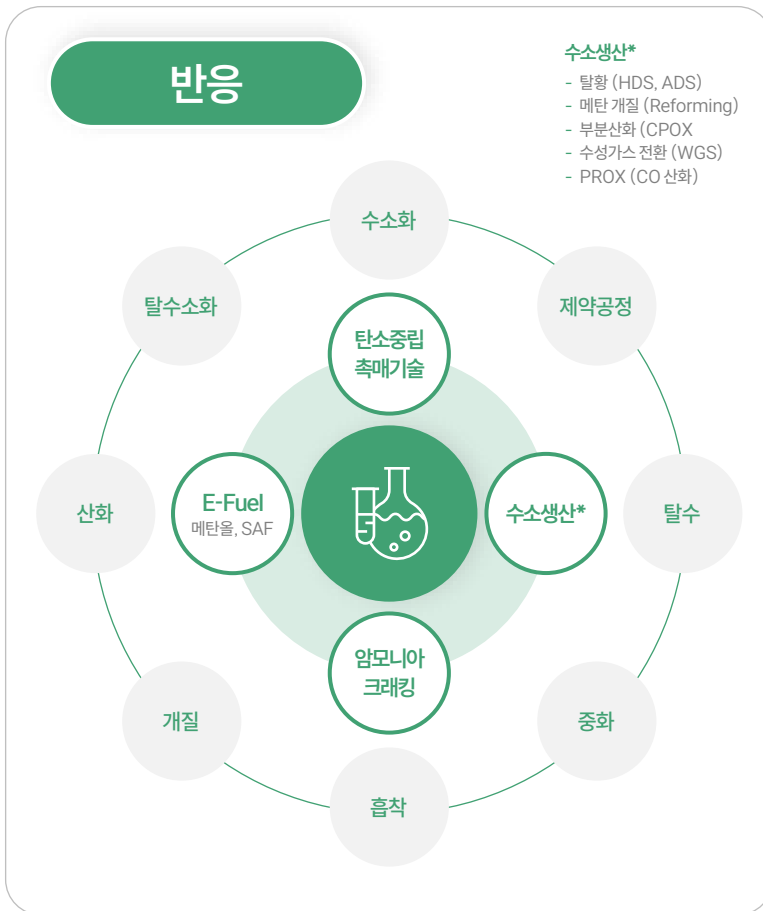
반응

수소생산*
- 탈황 (HDS, ADS)
- 메탄 개질 (Reforming)
- 부분산화 (CPOX
- 수성가스 전환 (WGS)
- PROX (CO 산화)

수소화

탈수소화

제약공정

탄소중립 촉매기술

산화

E-Fuel
메탄올, SAF

수소생산*

탈수

암모니아 크래킹

개질

중화

흡착